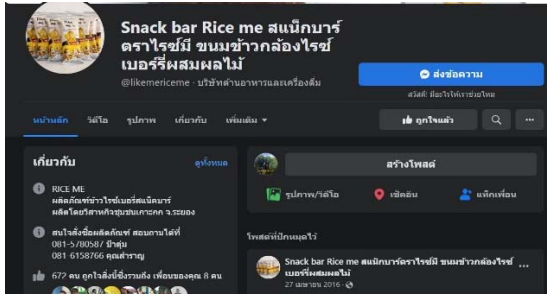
Snack bar Rice me สแน็กบาร์ตราไรซ์มี ขนมข้าวกล้องไรซ์เบอร์รี่ผสมผลไม้

@likemericeme · บริษัทด้านอาหารและเครื่องดื่ม

ส่งข้อความ

สวัสดี! มีอะไรให้เราช่วยไหม

หน้าหลัก วิดีโอ รูปภาพ เกี่ยวกับ เพิ่มเติม ▾

ถูกใจแล้ว

เกี่ยวกับ

ดูทั้งหมด

RICE ME
ผลิตภัณฑ์ข้าวไรซ์เบอร์รี่สแน็กบาร์ ผลิตโดยวิสาหกิจชุมชนเกาะกก จ.ระยอง

สนใจสั่งซื้อผลิตภัณฑ์ สอบถามได้ที่
081-5780587/ ป้าตุ่ม
081 6158766 คุณสำราญ

672 คน ถูกใจสิ่งนี้รวมถึง เพื่อนของคุณ 8 คน

สร้างโพสต์

รูปภาพ/วิดีโอ

เช็คอิน

แท็กเพื่อน

โพสต์ที่ปักหมุดไว้

Snack bar Rice me สแน็กบาร์ตราไรซ์มี ขนมข้าวกล้องไรซ์เบอร์รี่ผสมผลไม้
27 เมษายน 2016 ·